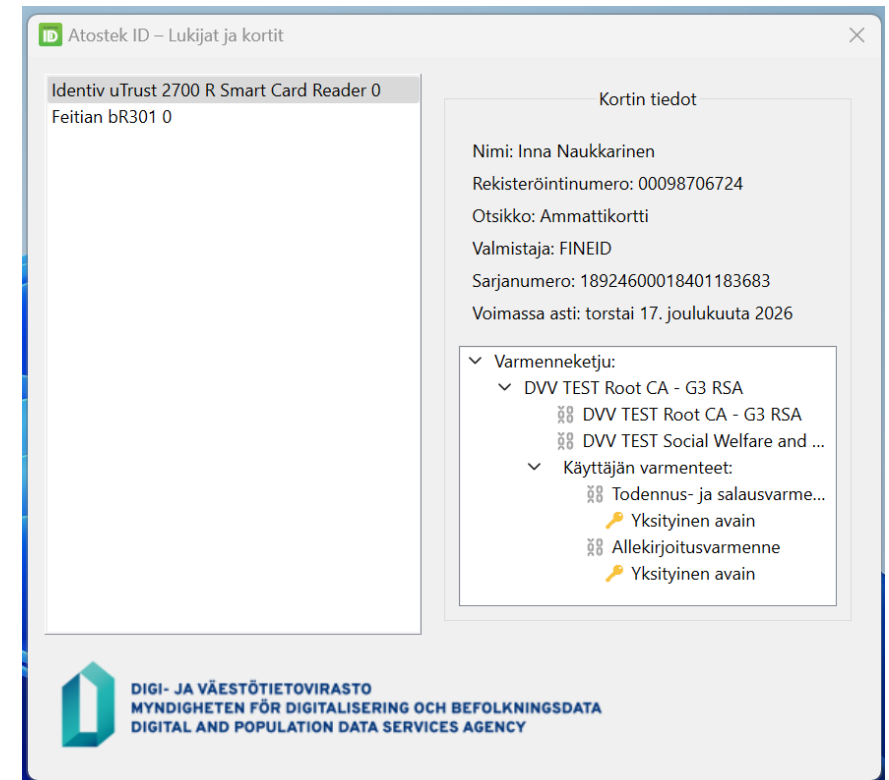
Atostek ID – Lukijat ja kortit

Identiv uTrust 2700 R Smart Card Reader 0
Feitian bR301 0

Kortin tiedot

Nimi: Inna Naukkarinen

Rekisteröintinumero: 00098706724

Otsikko: Ammattikortti

Valmistaja: FINEID

Sarjanumero: 18924600018401183683

Voimassa asti: torstai 17. joulukuuta 2026

Varmenneketju:
DVV TEST Root CA - G3 RSA
DVV TEST Root CA - G3 RSA
DVV TEST Social Welfare and ...
Käyttäjän varmenteet:
Todennus- ja salausvarme...
Yksityinen avain
Allekirjoitusvarmenne
Yksityinen avain

DIGI- JA VÄESTÖTIETOVIRASTO
MYNDIGHETEN FÖR DIGITALISERING OCH BEFOLKNINGSDATA
DIGITAL AND POPULATION DATA SERVICES AGENCY